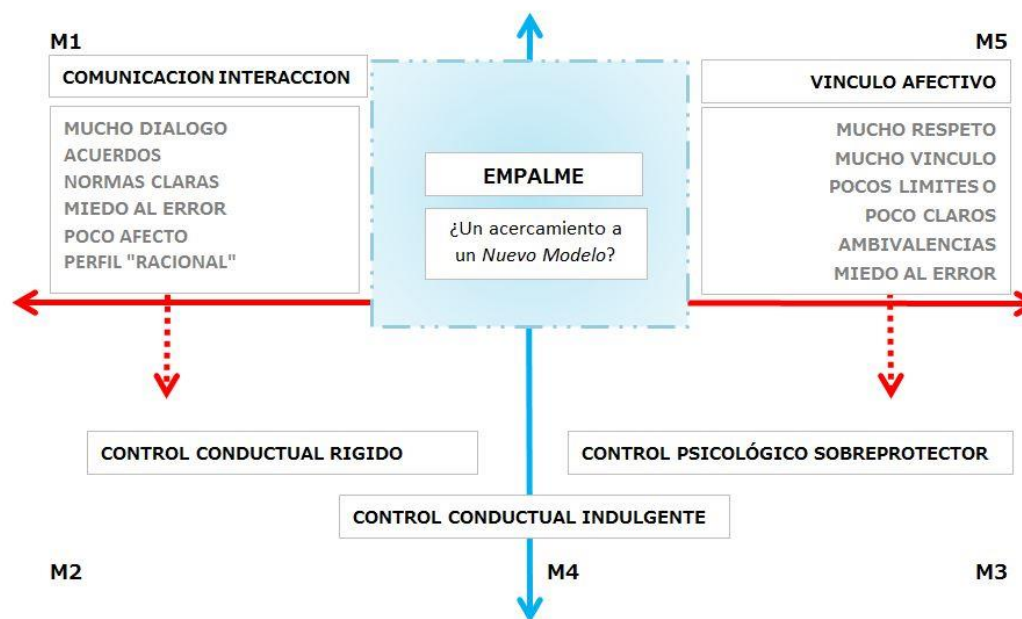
M1

COMUNICACION INTERACCION

MUCHO DIALOGO
ACUERDOS
NORMAS CLARAS
MIEDO AL ERROR
POCO AFECTO
PERFIL "RACIONAL"

EMPALME

¿Un acercamiento a un *Nuevo Modelo*?

M5

VINCULO AFECTIVO

MUCHO RESPETO
MUCHO VINCULO
POCOS LIMITES O
POCO CLAROS
AMBIVALENCIAS
MIEDO AL ERROR

CONTROL CONDUCTUAL RIGIDO

CONTROL PSICOLÓGICO SOBREPROTECTOR

CONTROL CONDUCTUAL INDULGENTE

M2

M4

M3